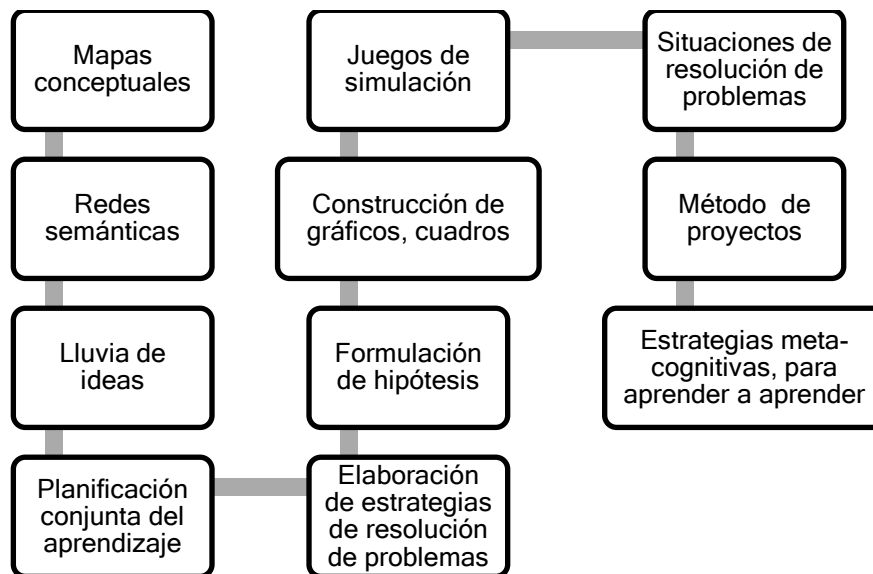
Mapas conceptuales

Redes semánticas

Lluvia de ideas

Planificación conjunta del aprendizaje

Elaboración de estrategias de resolución de problemas

Formulación de hipótesis

Construcción de gráficos, cuadros

Juegos de simulación

Situaciones de resolución de problemas

Método de proyectos

Estrategias metacognitivas, para aprender a aprender